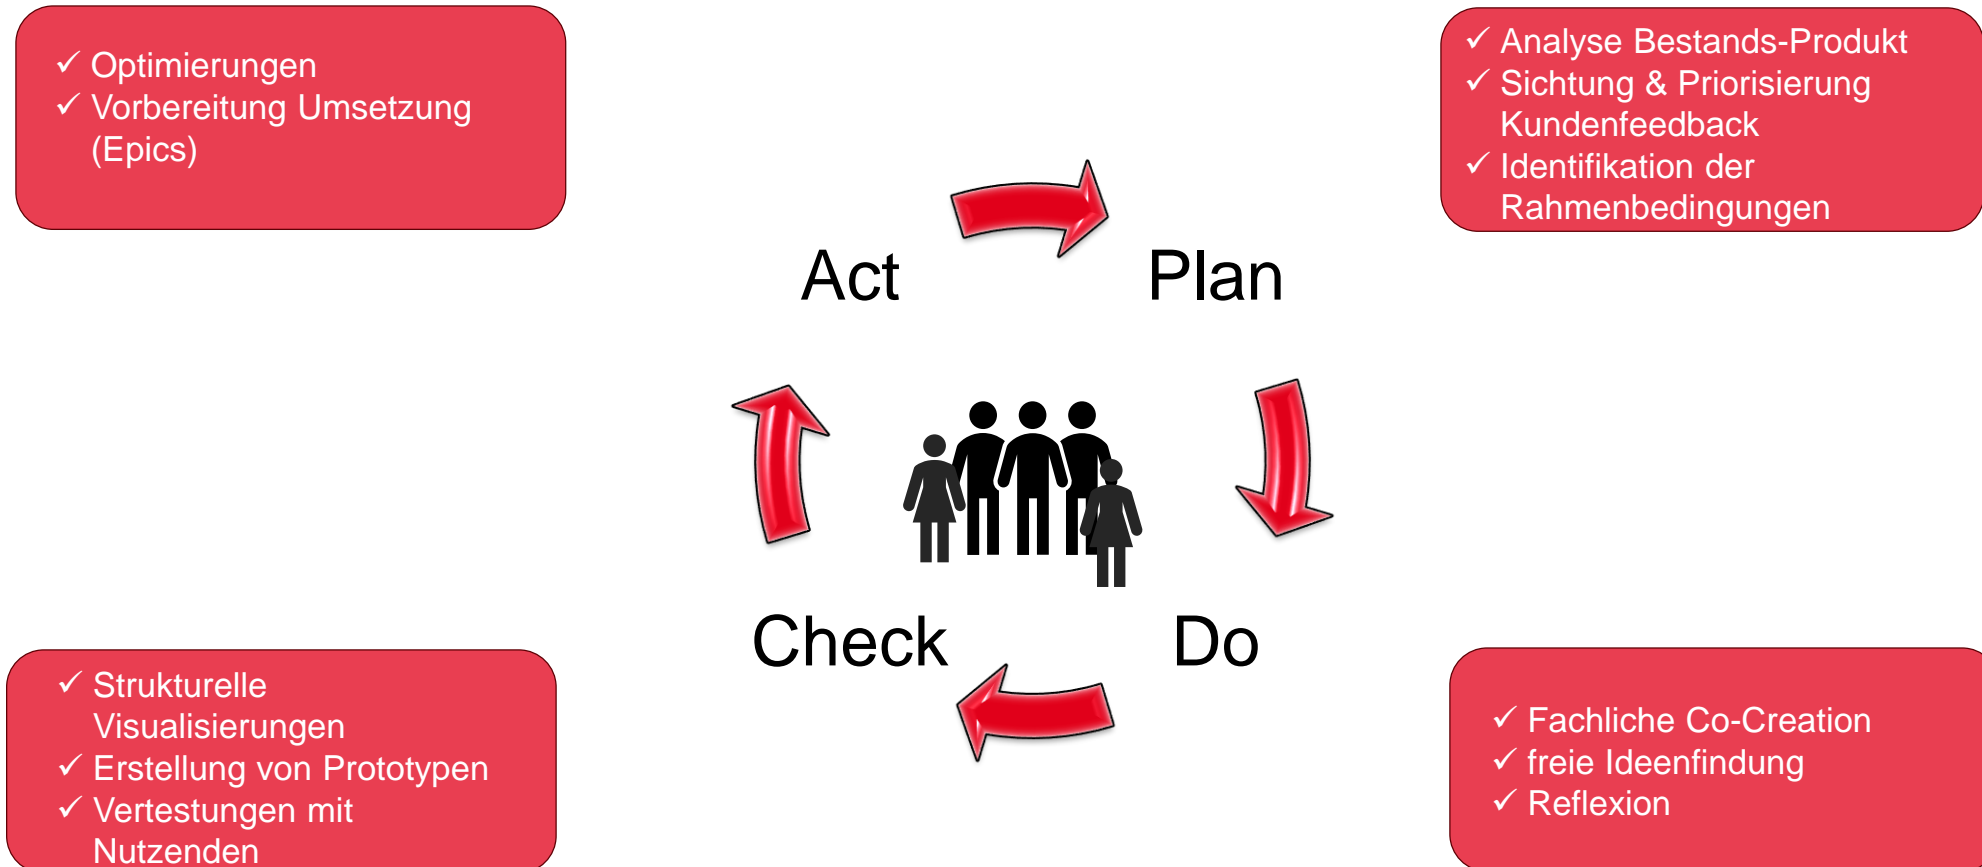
✓ Optimierungen
✓ Vorbereitung Umsetzung (Epics)

✓ Analyse Bestands-Produkt
✓ Sichtung & Priorisierung Kundenfeedback
✓ Identifikation der Rahmenbedingungen

Act

Plan

Check

Do

✓ Strukturelle Visualisierungen
✓ Erstellung von Prototypen
✓ Vertestungen mit Nutzenden

✓ Fachliche Co-Creation
✓ freie Ideenfindung
✓ Reflexion